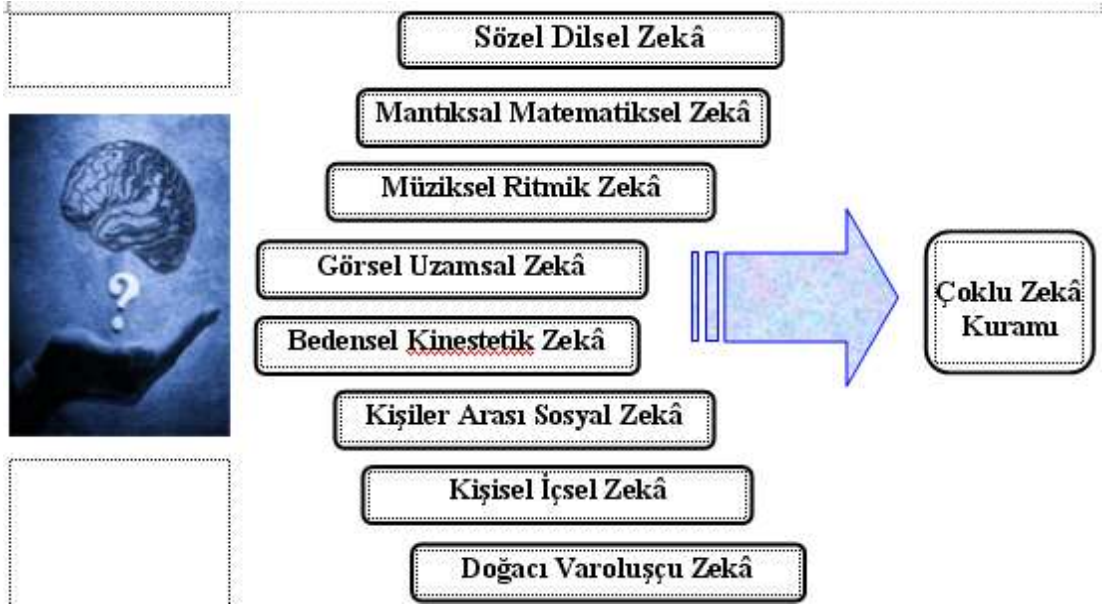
Sözel Dilsel Zekâ

Mantıksal Matematiksel Zekâ

Müziksel Ritmik Zekâ

Görsel Uzamsal Zekâ

Bedensel Kinestetik Zekâ

Kişiler Arası Sosyal Zekâ

Kişisel İçsel Zekâ

Doğacı Varoluşçu Zekâ

Çoklu Zekâ Kuramı